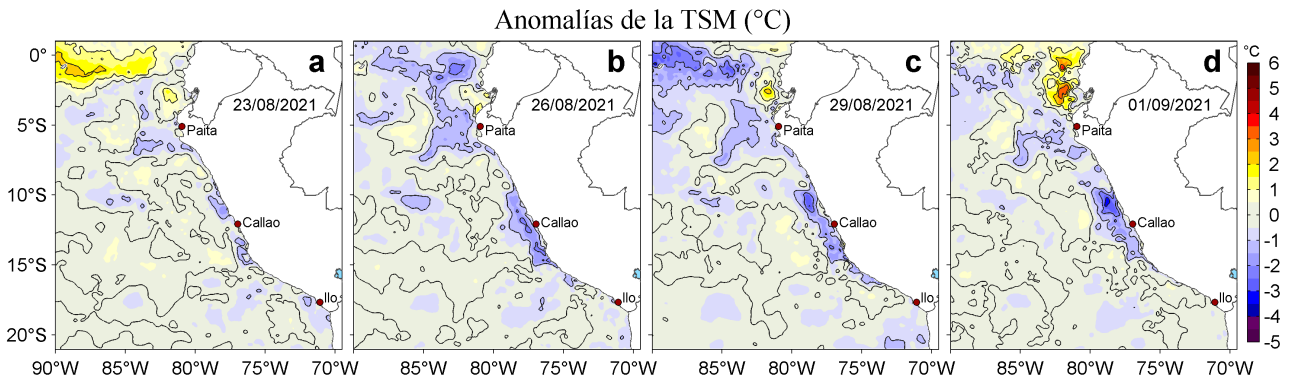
Anomalías de la TSM (°C)

0°
5°S
10°S
15°S
20°S

a
23/08/2021
Paita
Callao
Ilo

b
26/08/2021
Paita
Callao
Ilo

c
29/08/2021
Paita
Callao
Ilo

d
01/09/2021
Paita
Callao
Ilo

°C
6
5
4
3
2
1
0
-1
-2
-3
-4
-5

90°W 85°W 80°W 75°W 70°W
85°W 80°W 75°W 70°W
85°W 80°W 75°W 70°W
85°W 80°W 75°W 70°W